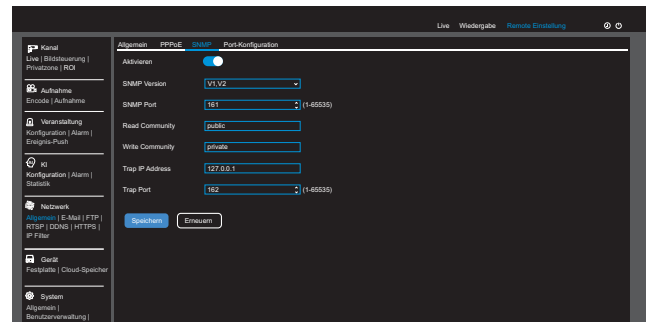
Live Wiedergabe Remote Einstellung

Kanal
Live | Bildsteuerung | Privatzone | ROI

Aufnahme
Encode | Aufnahme

Veranstaltung
Konfiguration | Alarm | Ereignis-Push

KI
Konfiguration | Alarm | Statistik

Netzwerk
Allgemein | E-Mail | FTP | RTSP | DDNS | HTTPS | IP Filter

Gerät
Festplatte | Cloud-Speicher

System
Allgemein | Benutzerverwaltung |

Allgemein PPPoE SNMP Port-Konfiguration

Aktivieren

SNMP Version V1,V2

SNMP Port 161 (1-65535)

Read Community public

Write Community private

Trap IP Address 127.0.0.1

Trap Port 162 (1-65535)

Speichern Erneuern